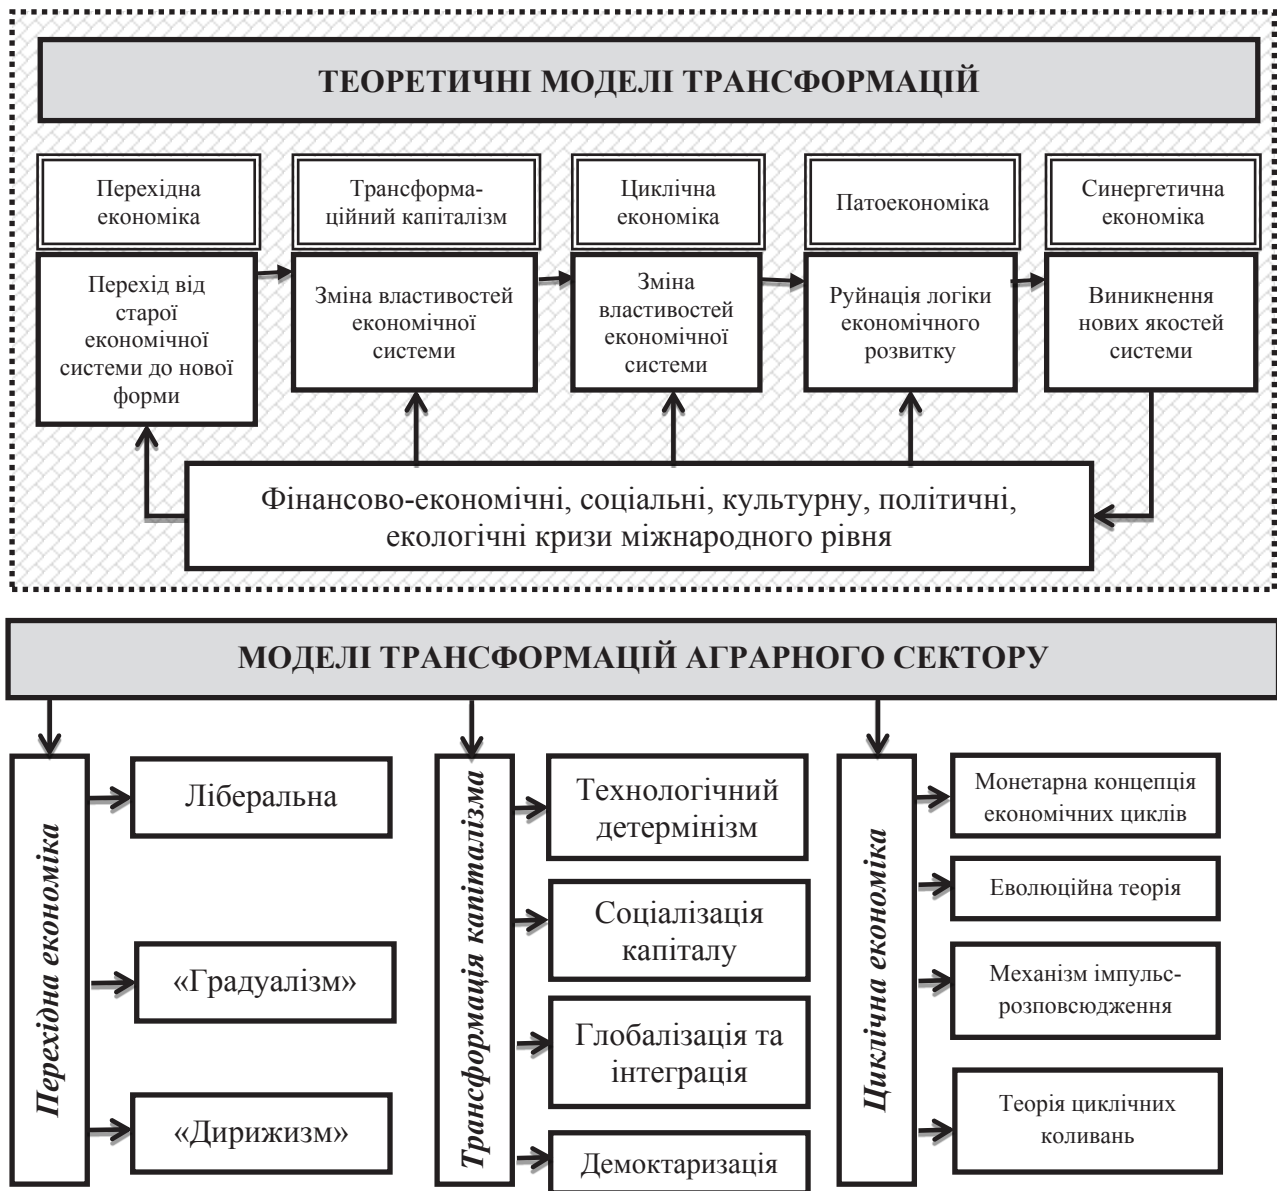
ТЕОРЕТИЧНІ МОДЕЛІ ТРАНСФОРМАЦІЙ

Перехідна економіка

Трансформаційний капіталізм

Циклічна економіка

Патоекономіка

Синергетична економіка

Перехід від старої економічної системи до нової форми

Зміна властивостей економічної системи

Зміна властивостей економічної системи

Руйнація логіки економічного розвитку

Виникнення нових якостей системи

Фінансово-економічні, соціальні, культурну, політичні, екологічні кризи міжнародного рівня

МОДЕЛІ ТРАНСФОРМАЦІЙ АГРАРНОГО СЕКТОРУ

Перехідна економіка

Ліберальна

«Градуалізм»

«Дирижизм»

Трансформація капіталізма

Технологічний детермінізм

Соціалізація капіталу

Глобалізація та інтеграція

Демоктаризація

Циклічна економіка

Монетарна концепція економічних циклів

Еволюційна теорія

Механізм імпульс-розповсюдження

Теорія циклічних коливань